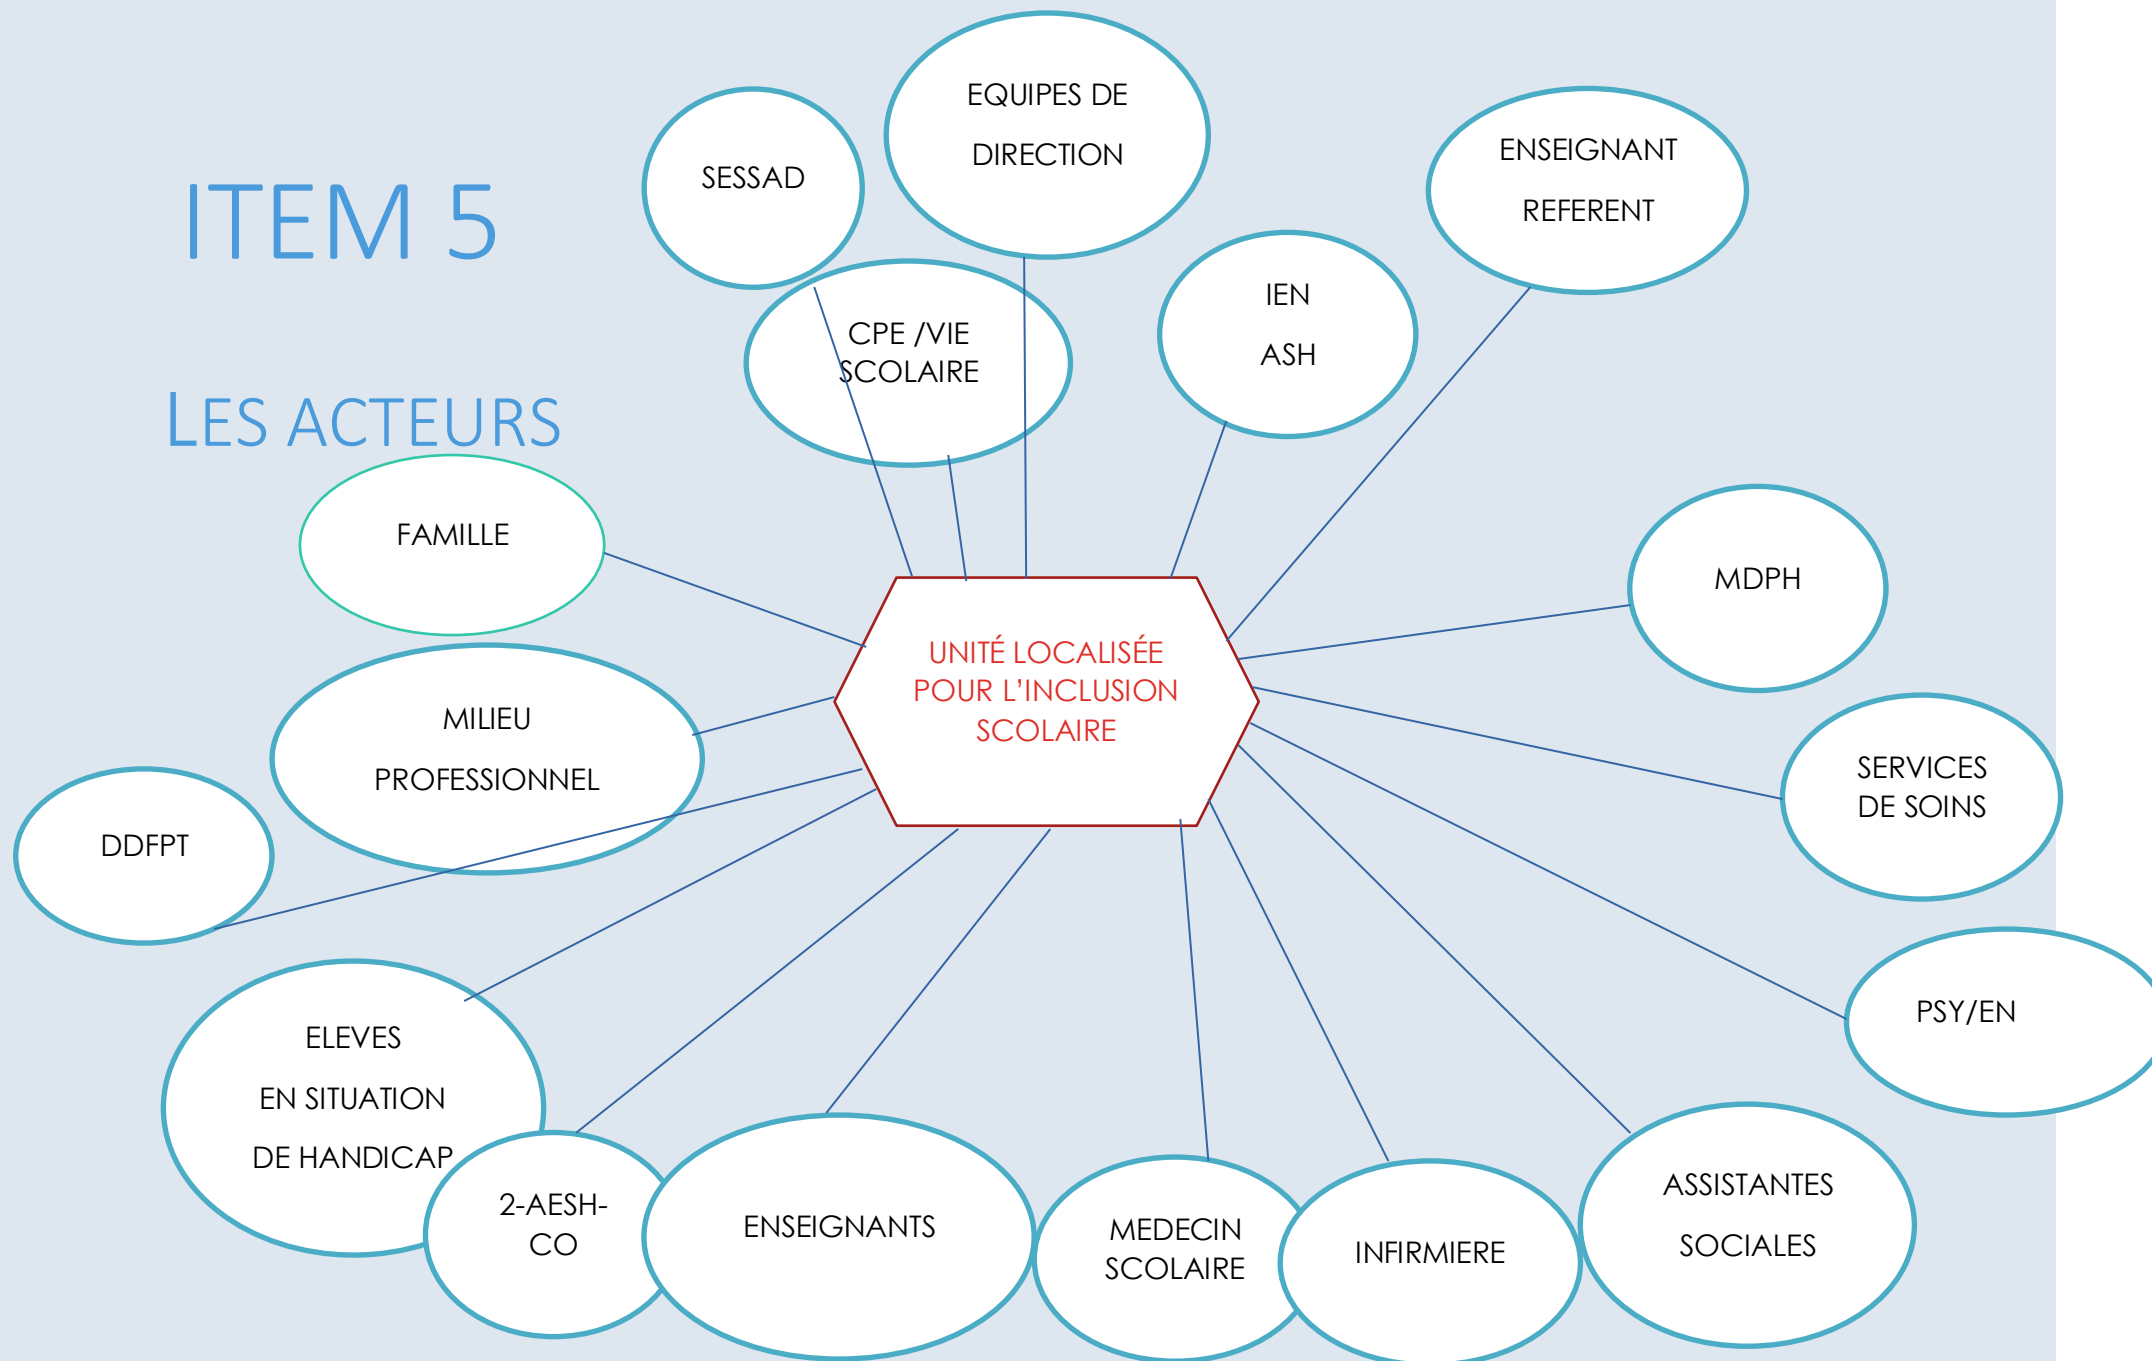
ITEM 5

LES ACTEURS

SESSAD

EQUIPES DE DIRECTION

ENSEIGNANT REFERENT

CPE /VIE SCOLAIRE

IEN ASH

FAMILLE

MDPH

UNITÉ LOCALISÉE POUR L'INCLUSION SCOLAIRE

MILIEU PROFESSIONNEL

SERVICES DE SOINS

DDFPT

PSY/EN

ELEVES EN SITUATION DE HANDICAP

2-AESH-CO

ENSEIGNANTS

MEDECIN SCOLAIRE

INFIRMIERE

ASSISTANTES SOCIALES